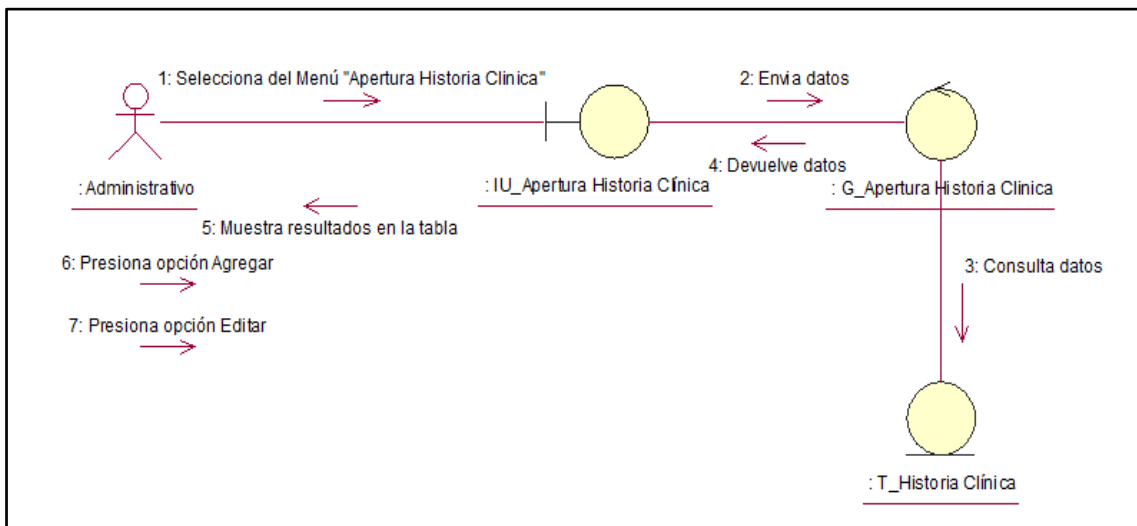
1: Selecciona del Menú "Apertura Historia Clinica"

2: Envia datos

: Administrativo

: IU_Apertura Historia Clínica

4: Devuelve datos

: G_Apertura Historia Clinica

5: Muestra resultados en la tabla

6: Presiona opción Agregar

3: Consulta datos

7: Presiona opción Editar

: T_Historia Clínica